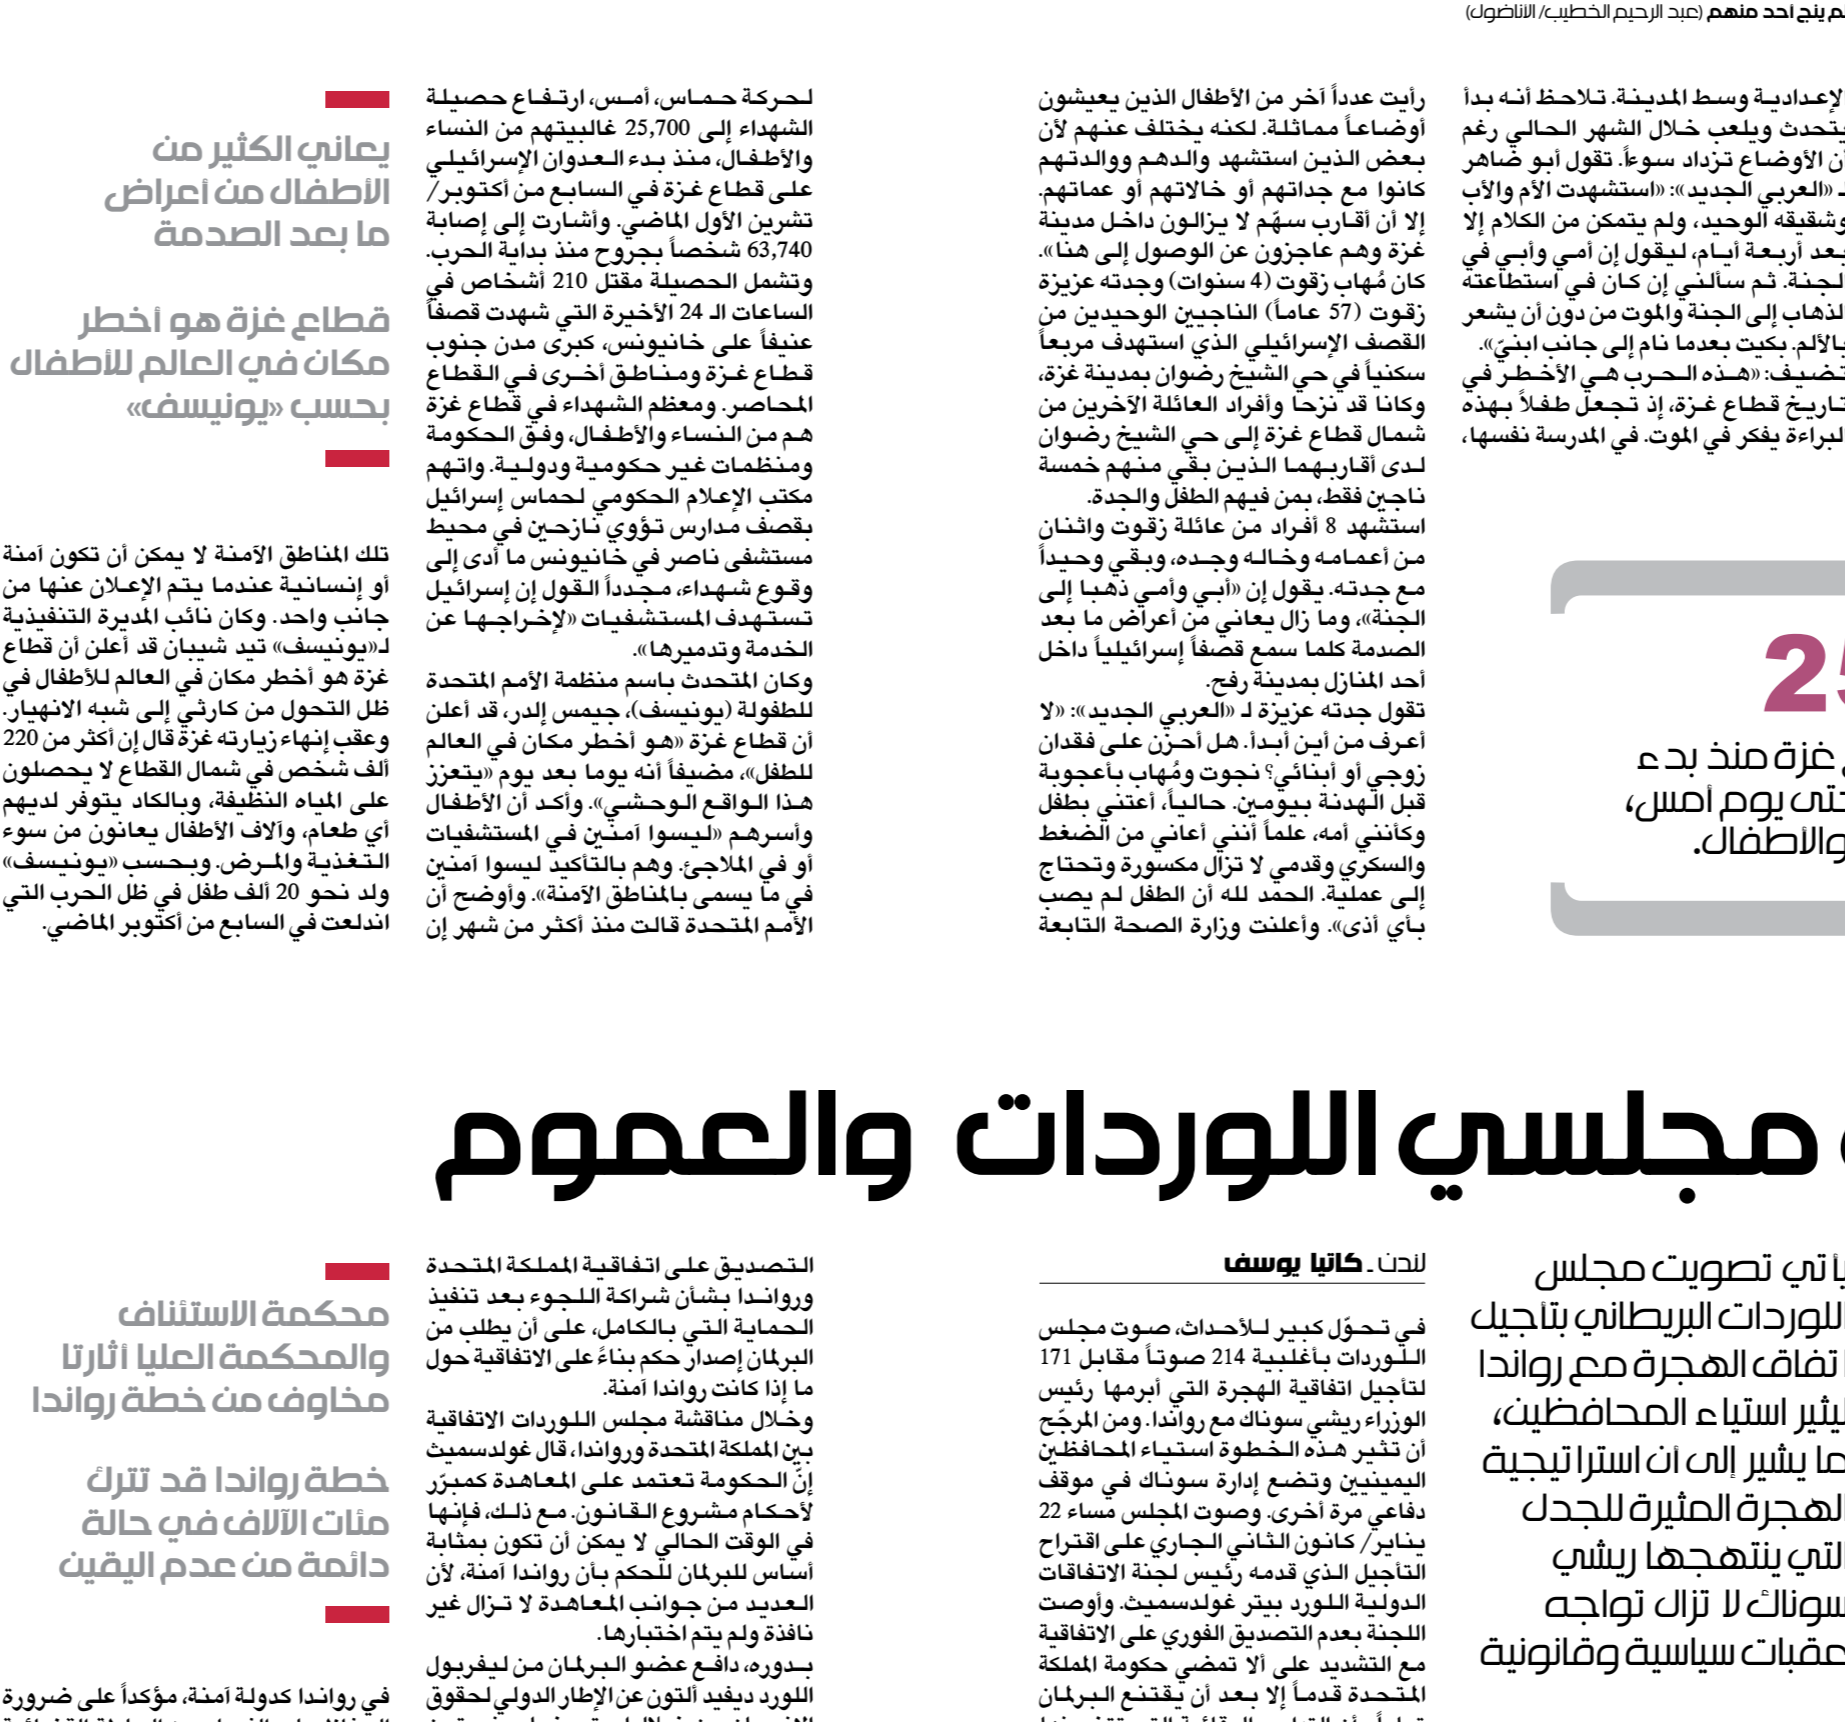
لم ينج احد منهم (عبد الرحيم الخطيب/ الأناضول)

الإعدادية وسط المدينة. تلاحظ أنه بدأ يتحدث ويلعب خلال الشهر الحالي رغم أن الأوضاع تزداد سوءاً. تقول أبو ضاهر لـ «العربي الجديد»: «استشهدت الأم والأب وشقيقه الوحيد، ولم يتمكن من الكلام إلا بعد أربعة أيام، ليقول إن أمي وأبي في الجنة. ثم سألني إن كان في استطاعته الذهاب إلى الجنة والموت من دون أن يشعر بالألم. بكيت بعدما نام إلى جانب ابنيّ». تضيف: «هذه الحرب هي الأخطر في تاريخ قطاع غزة، إذ تجعل طفلاً بهذه البراءة يفكر في الموت. في المدرسة نفسها،

رأيت عدداً آخر من الأطفال الذين يعيشون أوضاعاً مماثلة. لكنه يختلف عنهم لأن بعض الذين استشهد والدهم ووالدتهم كانوا مع جداتهم أو خالاتهم أو عماتهم. إلا أن أقارب سهّم لا يزالون داخل مدينة غزة وهم عاجزون عن الوصول إلى هنا». كان مُهاب زقوت (4 سنوات) وجدته عزيزة زقوت (57 عاماً) الناجيين الوحيدين من القصف الإسرائيلي الذي استهدف مربعاً سكنياً في حي الشيخ رضوان بمدينة غزة، وكانا قد نزحا وأفراد العائلة الآخرين من شمال قطاع غزة إلى حي الشيخ رضوان لدى أقاربهما الذين بقي منهم خمسة ناجين فقط، بمن فيهم الطفل والجدة.
استشهد 8 أفراد من عائلة زقوت واثنان من أعمامه وخاله وجده، وبقي وحيداً مع جدته. يقول إن «أبي وأمي ذهبا إلى الجنة»، وما زال يعاني من أعراض ما بعد الصدمة كلما سمع قصفاً إسرائيلياً داخل أحد المنازل بمدينة رفح.
تقول جدته عزيزة لـ «العربي الجديد»: «لا أعرف من أين أبدأ. هل أحزن على فقدان زوجي أو أبنائي؟ نجوت ومُهاب بأعجوبة قبل الهدنة بيومين. حالياً، أعتني بطفل وكأنني أمه، علماً أنني أعاني من الضغط والسكري وقدمي لا تزال مكسورة وتحتاج إلى عملية. الحمد لله أن الطفل لم يصب بأي أذى». وأعلنت وزارة الصحة التابعة

لحركة حماس، أمس، ارتفاع حصيلة الشهداء إلى 25,700 غالبيتهم من النساء والأطفال، منذ بدء العدوان الإسرائيلي على قطاع غزة في السابع من أكتوبر/ تشرين الأول الماضي. وأشارت إلى إصابة 63,740 شخصاً بجروح منذ بداية الحرب. وتشمل الحصيلة مقتل 210 أشخاص في الساعات الـ 24 الأخيرة التي شهدت قصفاً عنيفاً على خانيونس، كبرى مدن جنوب قطاع غزة ومناطق أخرى في القطاع المحاصر. ومعظم الشهداء في قطاع غزة هم من النساء والأطفال، وفق الحكومة ومنظمات غير حكومية ودولية. واتهم مكتب الإعلام الحكومي لحماس إسرائيل بقصف مدارس تؤوي نازحين في محيط مستشفى ناصر في خانيونس ما أدى إلى وقوع شهداء، مجدداً القول إن إسرائيل تستهدف المستشفيات «لإخراجها عن الخدمة وتدميرها».
وكان المتحدث باسم منظمة الأمم المتحدة للطفولة (يونيسف)، جيمس إلدر، قد أعلن أن قطاع غزة «هو أخطر مكان في العالم للطفل»، مضيفاً أنه يوما بعد يوم «يتعزز هذا الواقع الوحشي». وأكد أن الأطفال وأسرهم «ليسوا آمنين في المستشفيات أو في الملاجئ. وهم بالتأكيد ليسوا آمنين في ما يسمى بالمناطق الآمنة». وأوضح أن الأمم المتحدة قالت منذ أكثر من شهر إن

يعاني الكثير من الأطفال من أعراض ما بعد الصدمة

قطاع غزة هو أخطر مكان في العالم للأطفال بحسب «يونيسف»

تلك المناطق الآمنة لا يمكن أن تكون آمنة أو إنسانية عندما يتم الإعلان عنها من جانب واحد. وكان نائب المديرة التنفيذية لـ«يونيسف» تيد شيبان قد أعلن أن قطاع غزة هو أخطر مكان في العالم للأطفال في ظل التحول من كارثي إلى شبه الانهيار. وعقب إنهاء زيارته غزة قال إن أكثر من 220 ألف شخص في شمال القطاع لا يحصلون على المياه النظيفة، وبالكاد يتوفر لديهم أي طعام، وآلاف الأطفال يعانون من سوء التغذية والمرض. وبحسب «يونيسف» ولد نحو 20 ألف طفل في ظل الحرب التي اندلعت في السابع من أكتوبر الماضي.

25
غزة منذ بدء
حتى يوم أمس،
والأطفال.

مجلسي اللوردات والعموم

يأتي تصويت مجلس اللوردات البريطاني بتأجيل اتفاق الهجرة مع رواندا ليثير استياء المحافظين، كما يشير إلى أن استراتيجية الهجرة المثيرة للجدل التي ينتهجها ريشي سوناك لا تزال تواجه عقبات سياسية وقانونية

لندن ـ كاتيا يوسف

في تحوّل كبير للأحداث، صوت مجلس اللوردات بأغلبية 214 صوتاً مقابل 171 لتأجيل اتفاقية الهجرة التي أبرمها رئيس الوزراء ريشي سوناك مع رواندا. ومن المرجّح أن تثير هذه الخطوة استياء المحافظين اليمينيين وتضع إدارة سوناك في موقف دفاعي مرة أخرى. وصوت المجلس مساء 22 يناير/ كانون الثاني الجاري على اقتراح التأجيل الذي قدمه رئيس لجنة الاتفاقات الدولية اللورد بيتر غولدسميث. وأوصت اللجنة بعدم التصديق الفوري على الاتفاقية مع التشديد على ألا تمضي حكومة المملكة المتحدة قدماً إلا بعد أن يقتنع البرلمان

التصديق على اتفاقية المملكة المتحدة ورواندا بشأن شراكة اللجوء بعد تنفيذ الحماية التي بالكامل، على أن يطلب من البرلمان إصدار حكم بناءً على الاتفاقية حول ما إذا كانت رواندا آمنة.
وخلال مناقشة مجلس اللوردات الاتفاقية بين المملكة المتحدة ورواندا، قال غولدسميث إنّ الحكومة تعتمد على المعاهدة كمبرّر لأحكام مشروع القانون. مع ذلك، فإنها في الوقت الحالي لا يمكن أن تكون بمثابة أساس للبرلمان للحكم بأن رواندا آمنة، لأن العديد من جوانب المعاهدة لا تزال غير نافذة ولم يتم اختبارها.
بدوره، دافع عضو البرلمان من ليفربول اللورد ديفيد ألتون عن الإطار الدولي لحقوق

محكمة الاستئناف والمحكمة العليا أثارتا مخاوف من خطة رواندا

خطة رواندا قد تترك مئات الآلاف في حالة دائمة من عدم اليقين

في رواندا كدولة آمنة، مؤكداً على ضرورة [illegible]